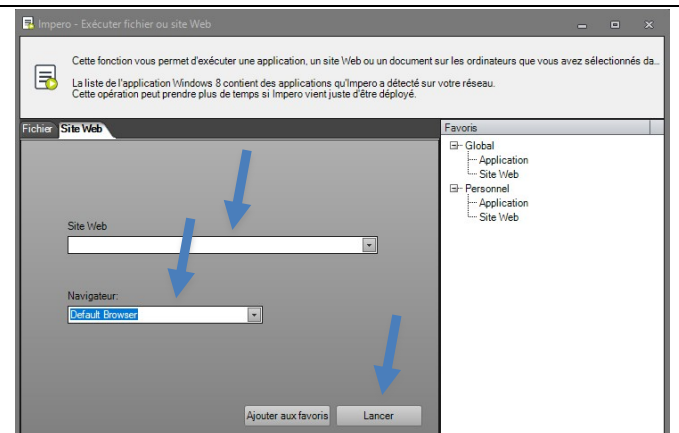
Impero - Exécuter fichier ou site Web

Cette fonction vous permet d'exécuter une application, un site Web ou un document sur les ordinateurs que vous avez sélectionnés da...

La liste de l'application Windows 8 contient des applications qu'Impero a détecté sur votre réseau.
Cette opération peut prendre plus de temps si Impero vient juste d'être déployé.

Fichier Site Web

Site Web

Navigateur:
Default Browser

Ajouter aux favoris Lancer

Favoris
Global
Application
Site Web
Personnel
Application
Site Web